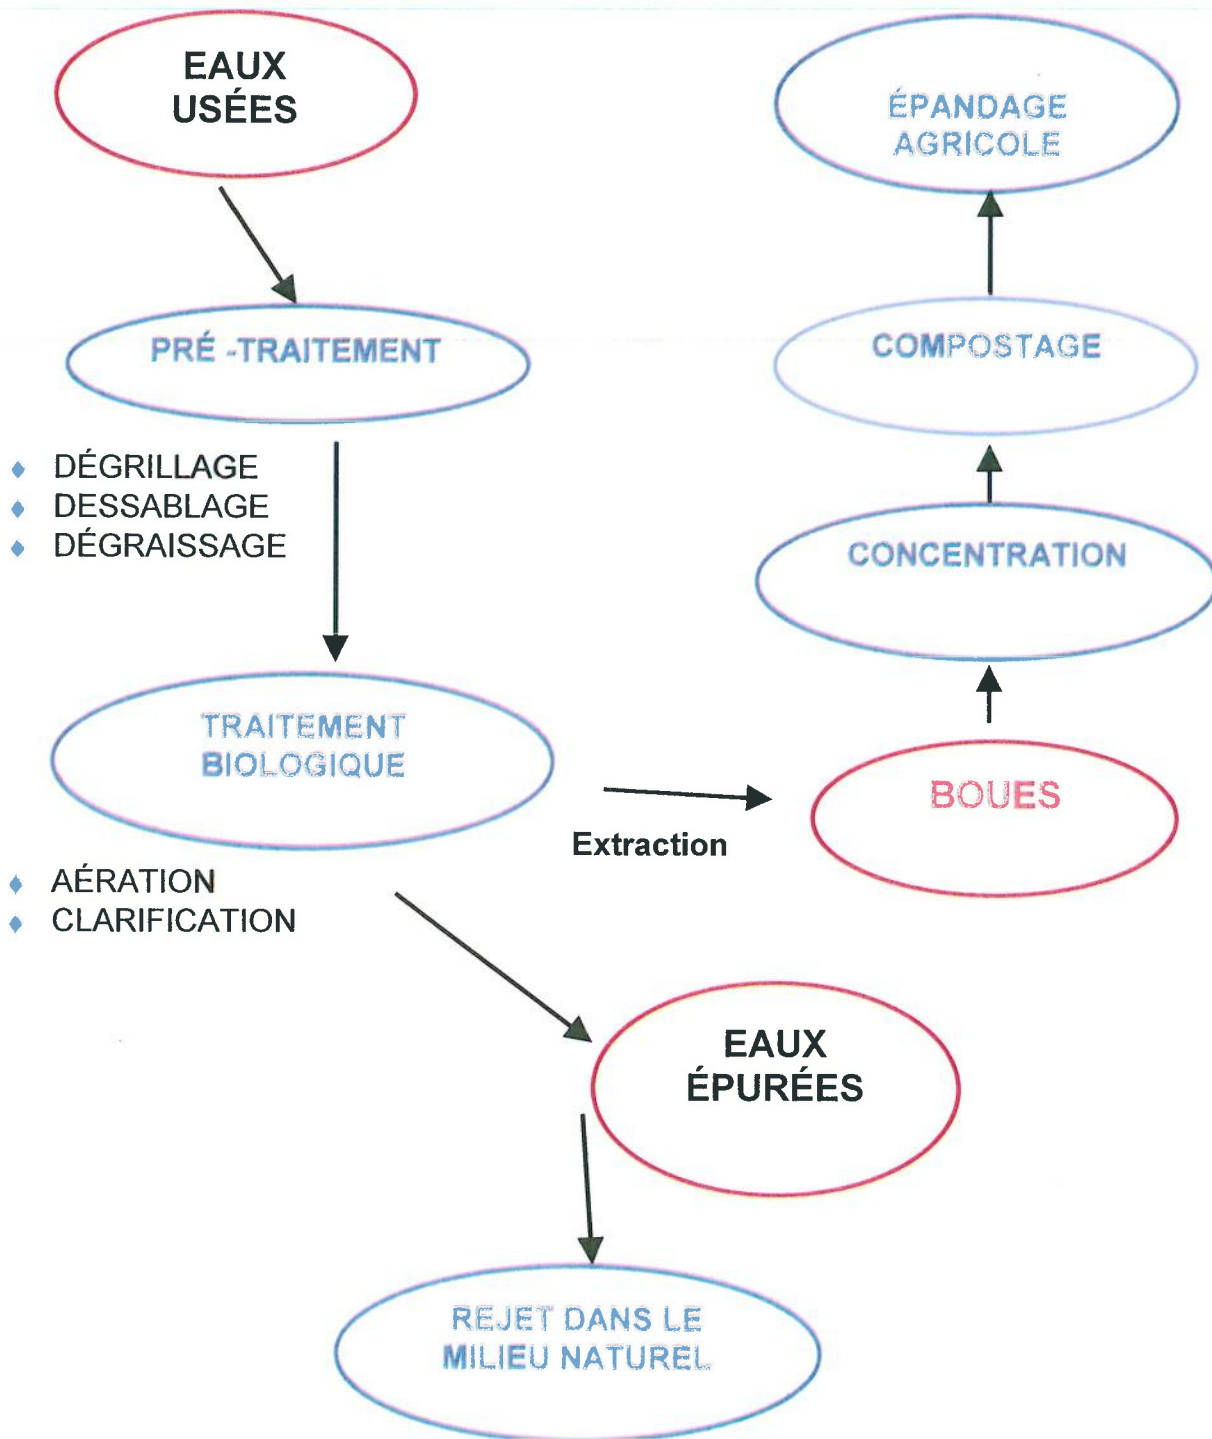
EAUX USÉES

ÉPANDAGE AGRICOLE

PRÉ -TRAITEMENT

COMPOSTAGE

- DÉGRILLAGE
- DESSABLAGE
- DÉGRAISSAGE

CONCENTRATION

TRAITEMENT BIOLOGIQUE

BOUES

Extraction

- AÉRATION
- CLARIFICATION

EAUX ÉPURÉES

REJET DANS LE MILIEU NATUREL